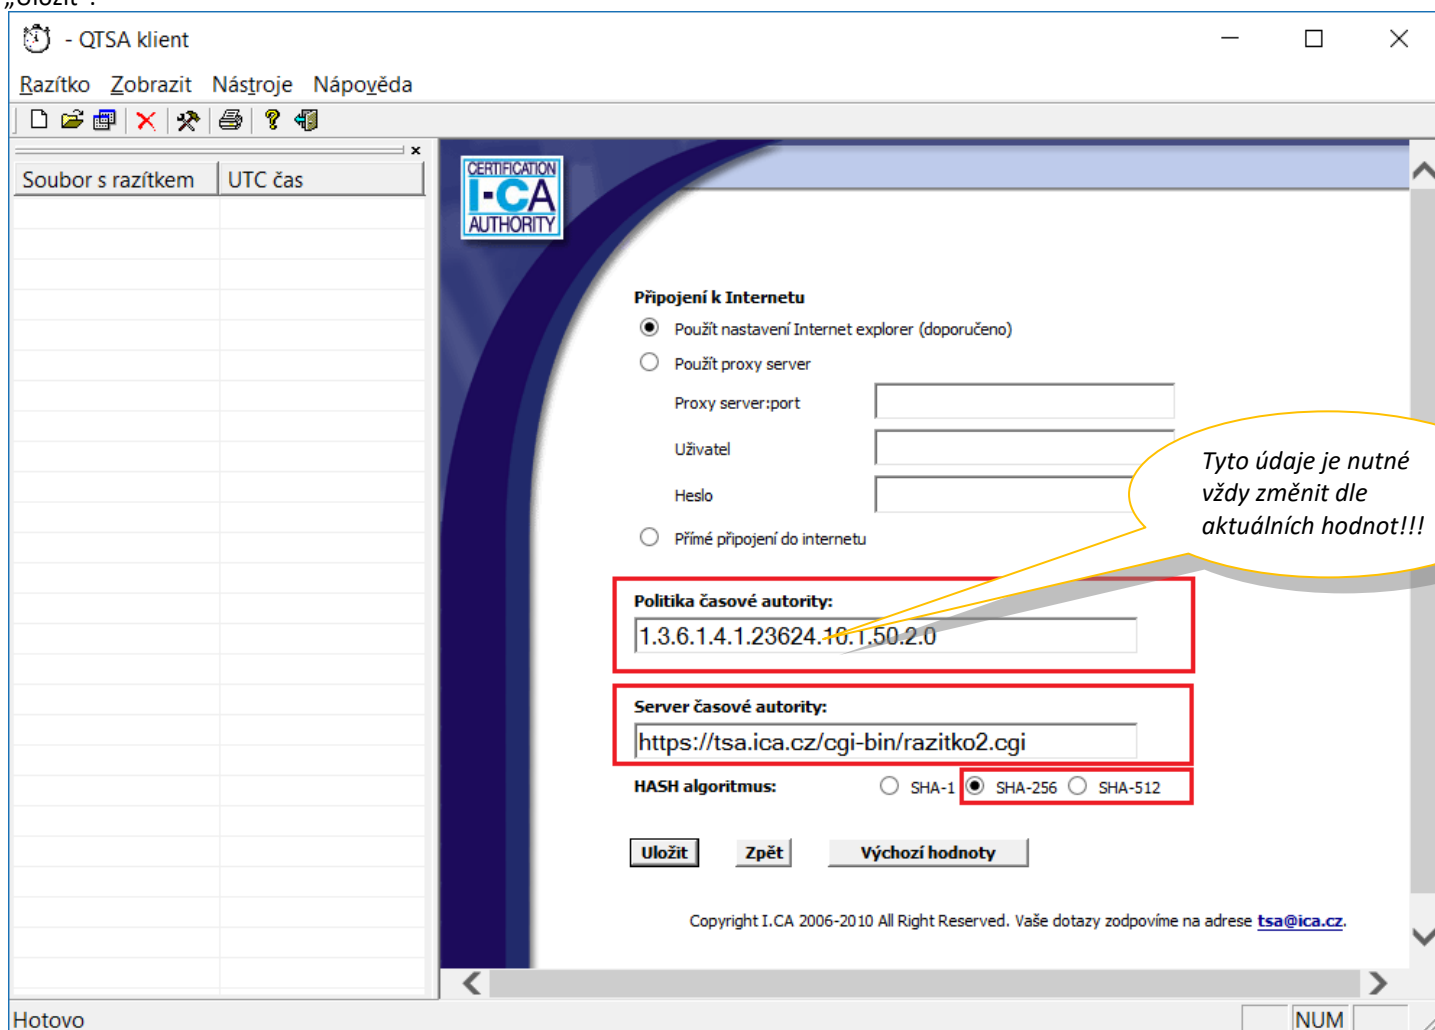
„Uložit".

- QTSA klient

Razítko Zobrazit Nástroje Nápověda

Soubor s razítkem | UTC čas

CERTIFICATION I.CA AUTHORITY

Připojení k Internetu
Použít nastavení Internet explorer (doporučeno)
Použít proxy server
Proxy server:port
Uživatel
Heslo
Přímé připojení do internetu

Tyto údaje je nutné vždy změnit dle aktuálních hodnot!!!

Politika časové autority:
1.3.6.1.4.1.23624.10.1.50.2.0

Server časové autority:
https://tsa.ica.cz/cgi-bin/razitko2.cgi

HASH algoritmus: SHA-1 SHA-256 SHA-512

Uložit Zpět Výchozí hodnoty

Copyright I.CA 2006-2010 All Right Reserved. Vaše dotazy zodpovíme na adrese tsa@ica.cz.

Hotovo NUM